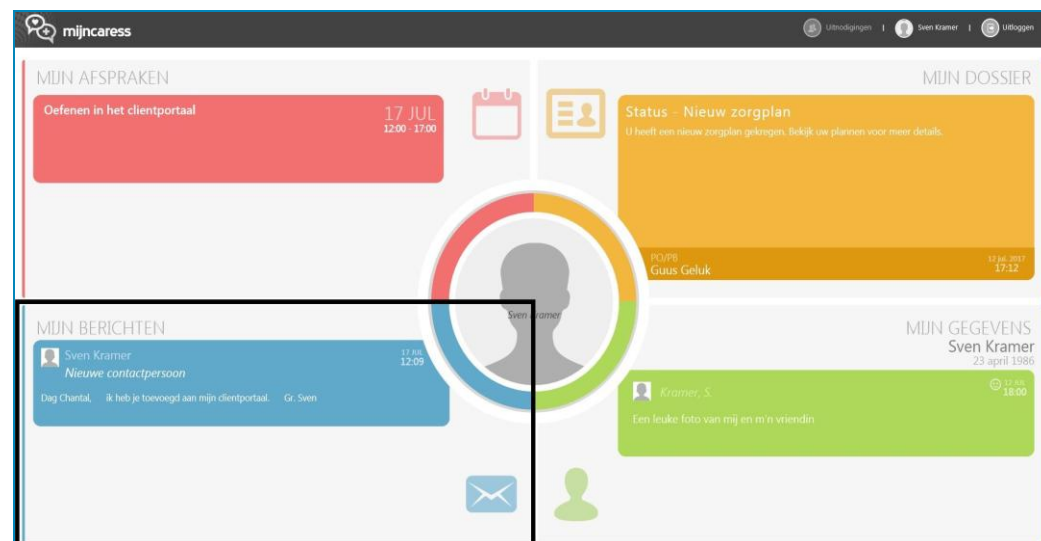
mijncaress

Uitnodigingen | Sven Kramer | Uitloggen

MIJN AFSPRAKEN

Oefenen in het clientportaal

17 JUL
12:00 - 17:00

MIJN DOSSIER

Status - Nieuw zorgplan

U heeft een nieuw zorgplan gekregen. Bekijk uw plannen voor meer details.

PO/PB
Guus Geluk

12 Jul. 2017
17:12

Sven Kramer

MIJN BERICHTEN

Sven Kramer
Nieuwe contactpersoon

17 JUL
12:09

Dag Chantal, ik heb je toevoegd aan mijn clientportaal. Gr. Sven

MIJN GEGEVENS
Sven Kramer
23 april 1986

Kramer, S.

12 JUL
18:00

Een leuke foto van mij en m'n vriendin